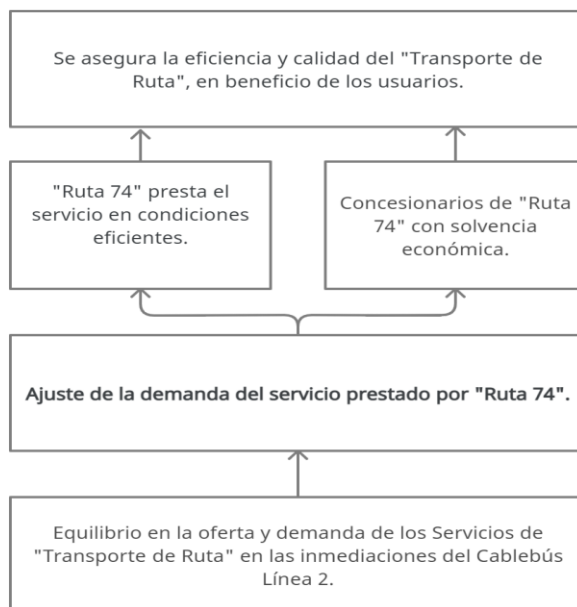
Se asegura la eficiencia y calidad del "Transporte de Ruta", en beneficio de los usuarios.

"Ruta 74" presta el servicio en condiciones eficientes.

Concesionarios de "Ruta 74" con solvencia económica.

Ajuste de la demanda del servicio prestado por "Ruta 74".

Equilibrio en la oferta y demanda de los Servicios de "Transporte de Ruta" en las inmediaciones del Cablebús Línea 2.